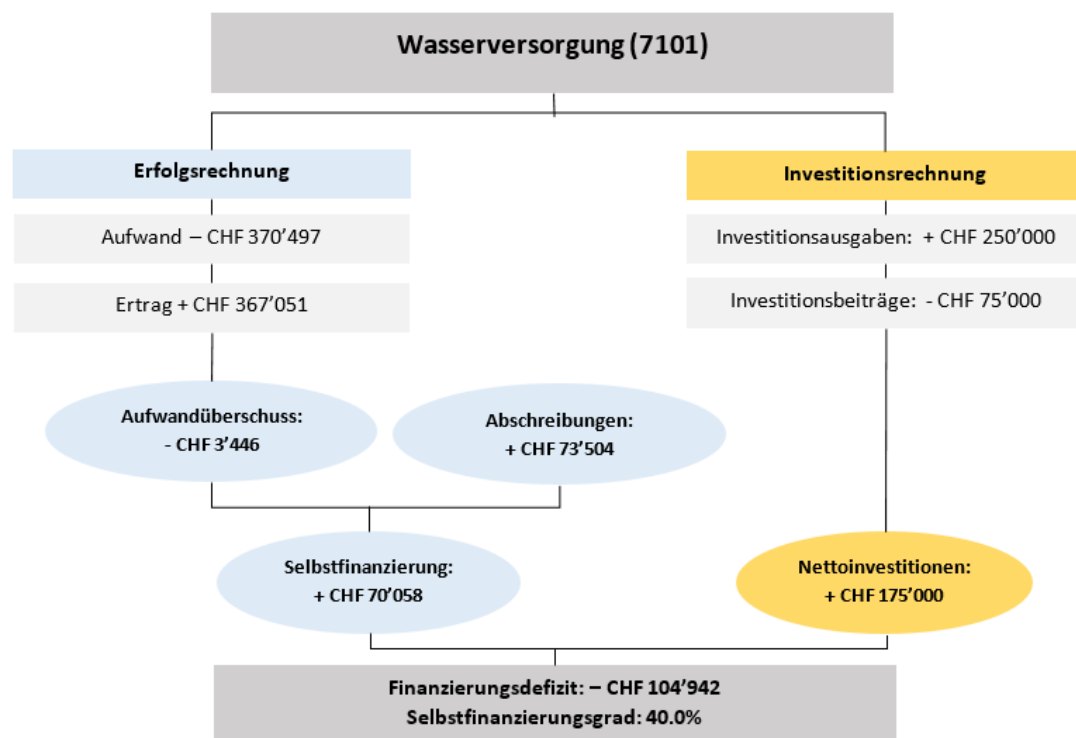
Wasserversorgung (7101)

Erfolgsrechnung

Aufwand – CHF 370’497

Ertrag + CHF 367’051

Investitionsrechnung

Investitionsausgaben: + CHF 250’000

Investitionsbeiträge: - CHF 75’000

Aufwandüberschuss: - CHF 3’446

Abschreibungen: + CHF 73’504

Selbstfinanzierung: + CHF 70’058

Nettoinvestitionen: + CHF 175’000

Finanzierungsdefizit: – CHF 104’942
Selbstfinanzierungsgrad: 40.0%